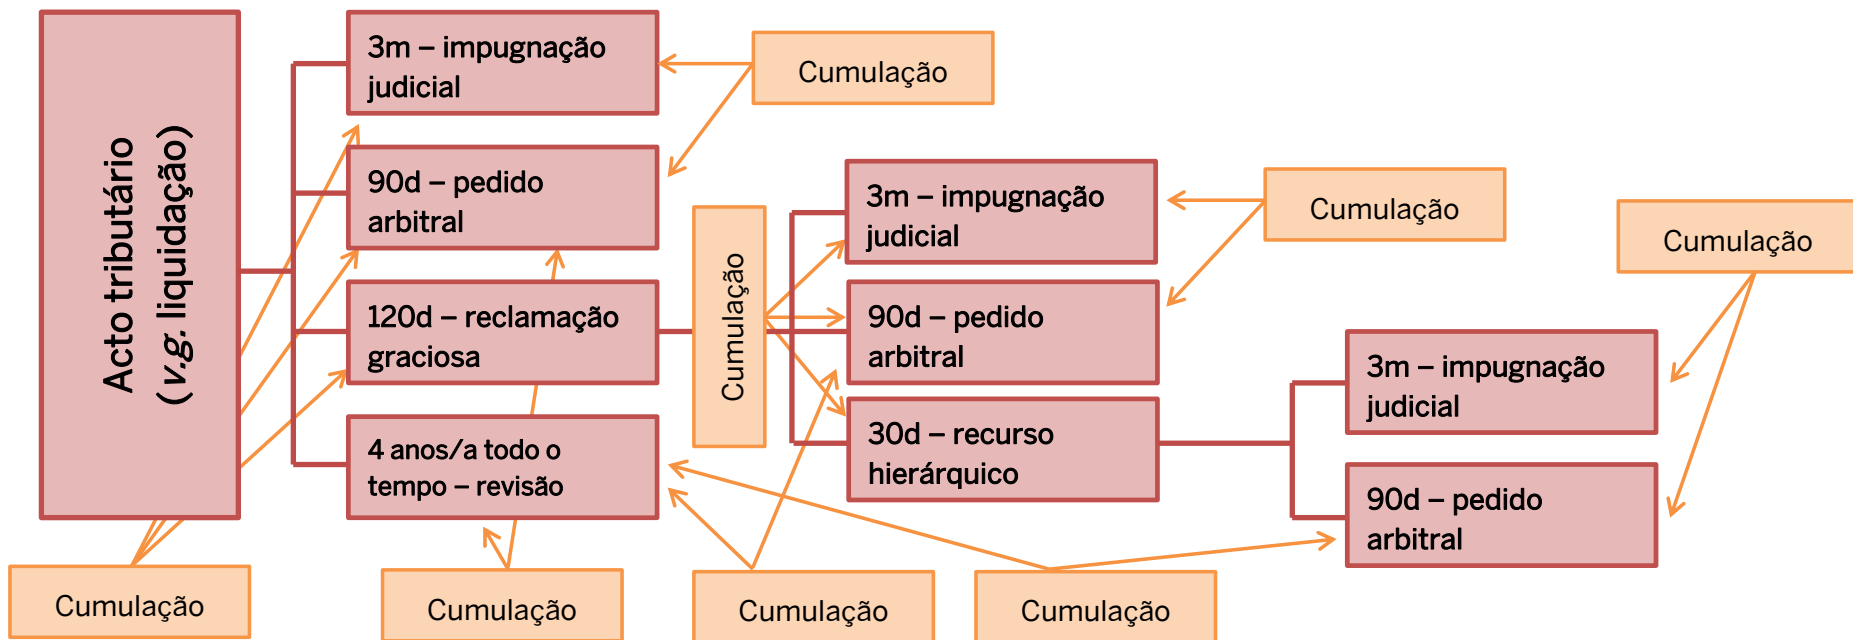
Acto tributário (v.g. liquidação)

3m – impugnação judicial

Cumulação

90d – pedido arbitral

120d – reclamação graciosa

4 anos/a todo o tempo – revisão

Cumulação

3m – impugnação judicial

Cumulação

90d – pedido arbitral

30d – recurso hierárquico

Cumulação

3m – impugnação judicial

90d – pedido arbitral

Cumulação

Cumulação

Cumulação

Cumulação